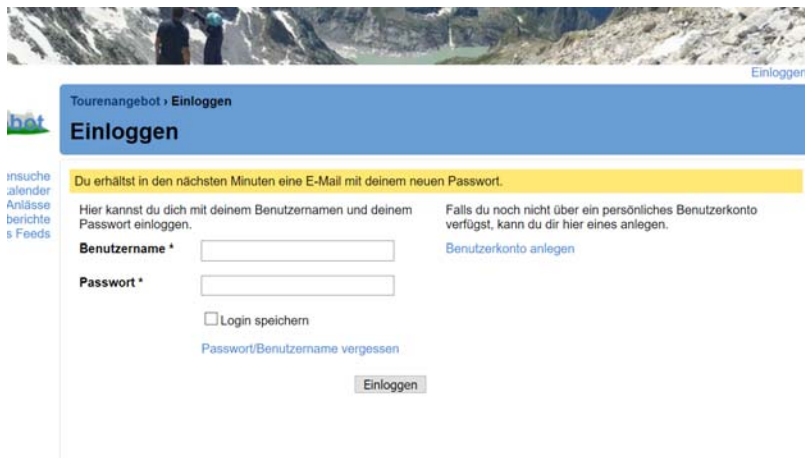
Einloggen

bot

ensuche
alender
Anlässe
berichte
s Feeds

Tourenangebot › Einloggen

Einloggen

Du erhältst in den nächsten Minuten eine E-Mail mit deinem neuen Passwort.

Hier kannst du dich mit deinem Benutzernamen und deinem Passwort einloggen.

Benutzername *

Passwort *

Login speichern

Passwort/Benutzername vergessen

Einloggen

Falls du noch nicht über ein persönliches Benutzerkonto verfügst, kann du dir hier eines anlegen.

Benutzerkonto anlegen